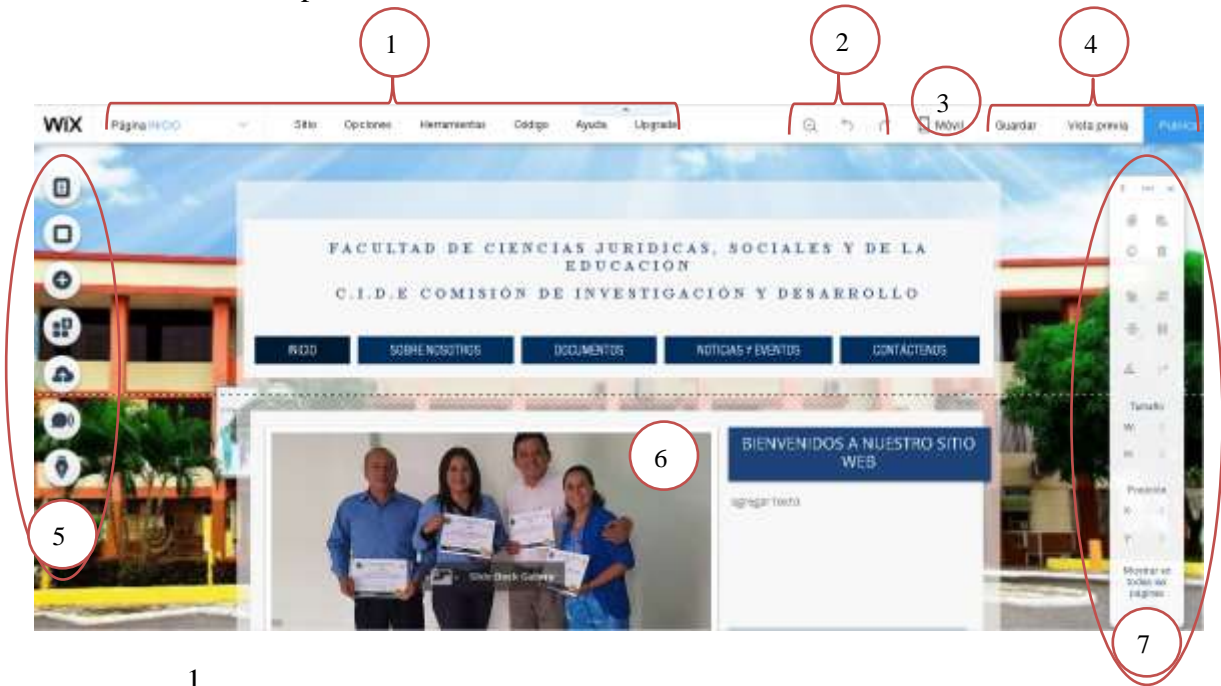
1

2

3

4

WiX Página INICIO Sitio Opciones Herramientas Código Ayuda Upgrade

Móvil Guardar Vista previa Publicar

FACULTAD DE CIENCIAS JURIDICAS, SOCIALES Y DE LA EDUCACION

C.I.D.E COMISIÓN DE INVESTIGACIÓN Y DESARROLLO

INICIO SOBRE NOSOTROS DOCUMENTOS NOTICIAS Y EVENTOS CONTÁCTENOS

6

BIENVENIDOS A NUESTRO SITIO WEB

agregar texto

Slide Deck Gallery

Tamaño

W

H

Posición

X

Y

Mostrar en todas las páginas

5

7

1